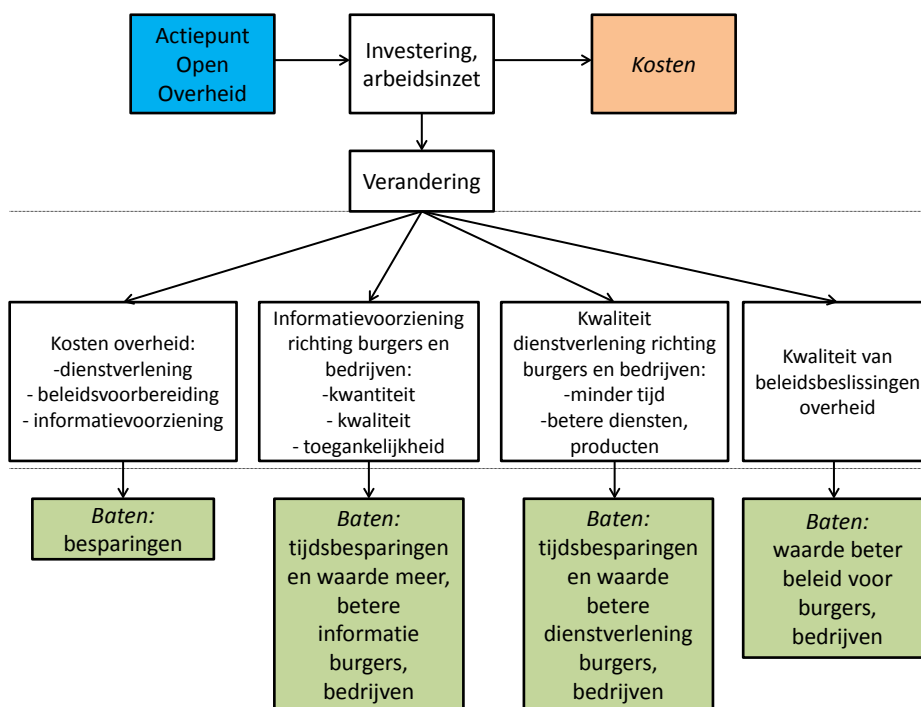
Actiepunt Open Overheid

Investering, arbeidsinzet

*Kosten*

Verandering

Kosten overheid:
-dienstverlening
- beleidsvoorbereiding
- informatievoorziening

Informatievoorziening richting burgers en bedrijven:
-kwantiteit
- kwaliteit
- toegankelijkheid

Kwaliteit dienstverlening richting burgers en bedrijven:
-minder tijd
-betere diensten, producten

Kwaliteit van beleidsbeslissingen overheid

*Baten:* besparingen

*Baten:* tijdsbesparingen en waarde meer, betere informatie burgers, bedrijven

*Baten:* tijdsbesparingen en waarde betere dienstverlening burgers, bedrijven

*Baten:* waarde beter beleid voor burgers, bedrijven